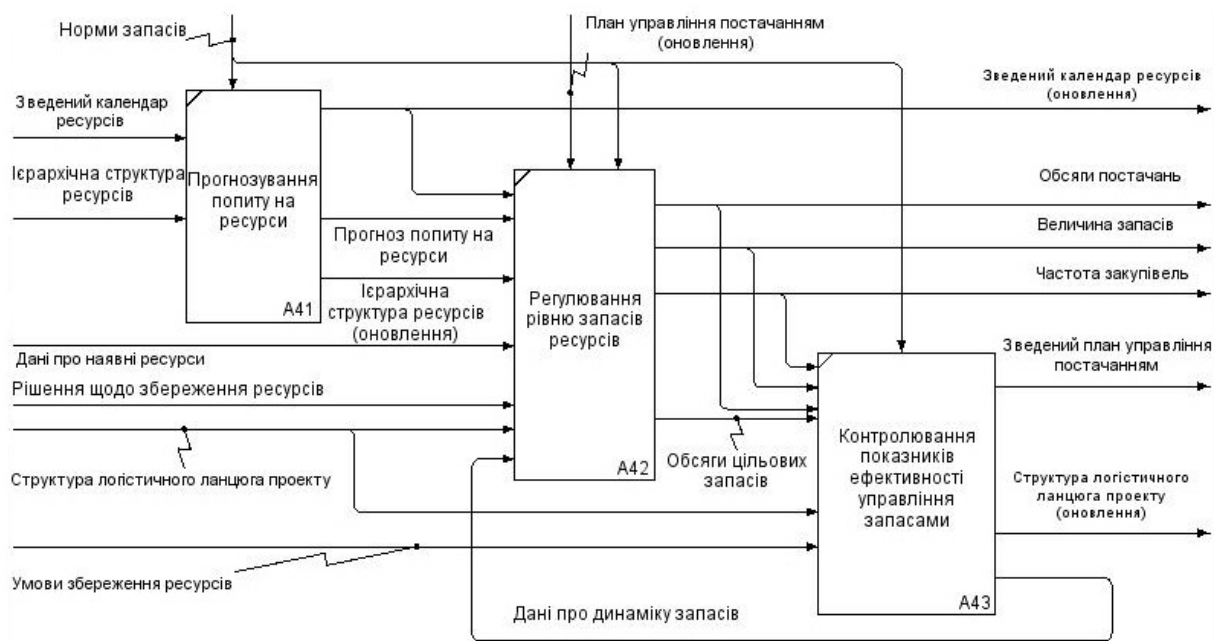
Норми запасів

План управління постачанням (оновлення)

Зведений календар ресурсів (оновлення)

Зведений календар ресурсів

Ієрархічна структура ресурсів

Прогнозування попиту на ресурси

A41

Обсяги постачань

Величина запасів

Прогноз попиту на ресурси

Частота закупівель

Ієрархічна структура ресурсів (оновлення)

Регулювання рівню запасів ресурсів

A42

Дані про наявні ресурси

Зведений план управління постачанням

Рішення щодо збереження ресурсів

Структура логістичного ланцюга проекту

Обсяги цільових запасів

Контролювання показників ефективності управління запасами

A43

Структура логістичного ланцюга проекту (оновлення)

Умови збереження ресурсів

Дані про динаміку запасів